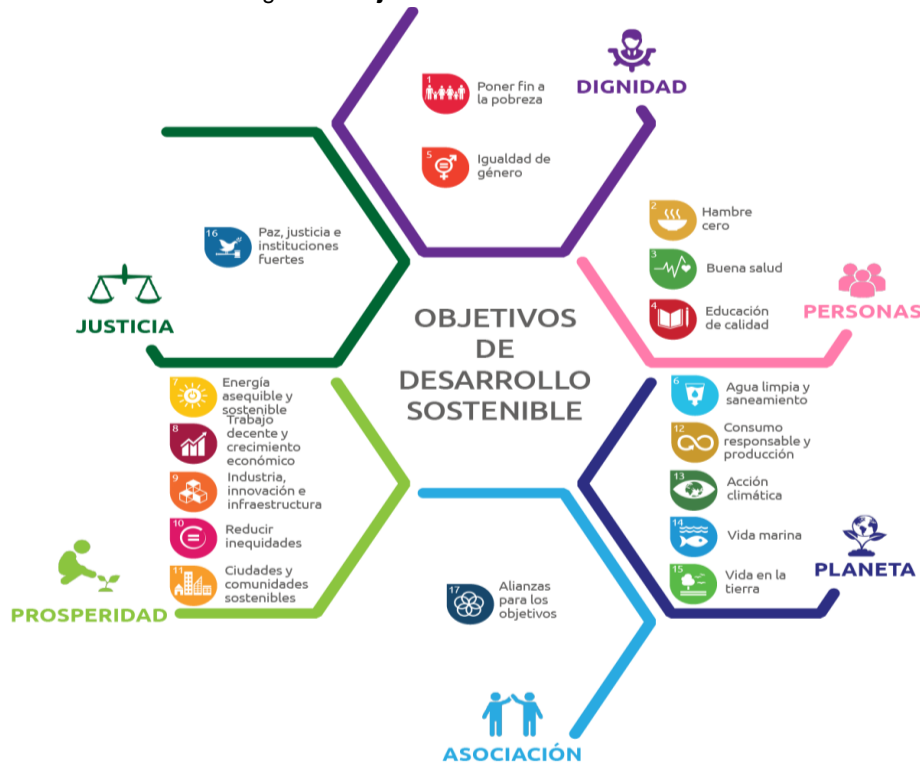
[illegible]

DIGNIDAD

1 Poner fin a la pobreza

5 Igualdad de género

16 Paz, justicia e instituciones fuertes

JUSTICIA

2 Hambre cero

3 Buena salud

4 Educación de calidad

PERSONAS

OBJETIVOS DE DESARROLLO SOSTENIBLE

7 Energía asequible y sostenible

8 Trabajo decente y crecimiento económico

9 Industria, innovación e infraestructura

10 Reducir inequidades

11 Ciudades y comunidades sostenibles

PROSPERIDAD

6 Agua limpia y saneamiento

12 Consumo responsable y producción

13 Acción climática

14 Vida marina

15 Vida en la tierra

PLANETA

17 Alianzas para los objetivos

ASOCIACIÓN